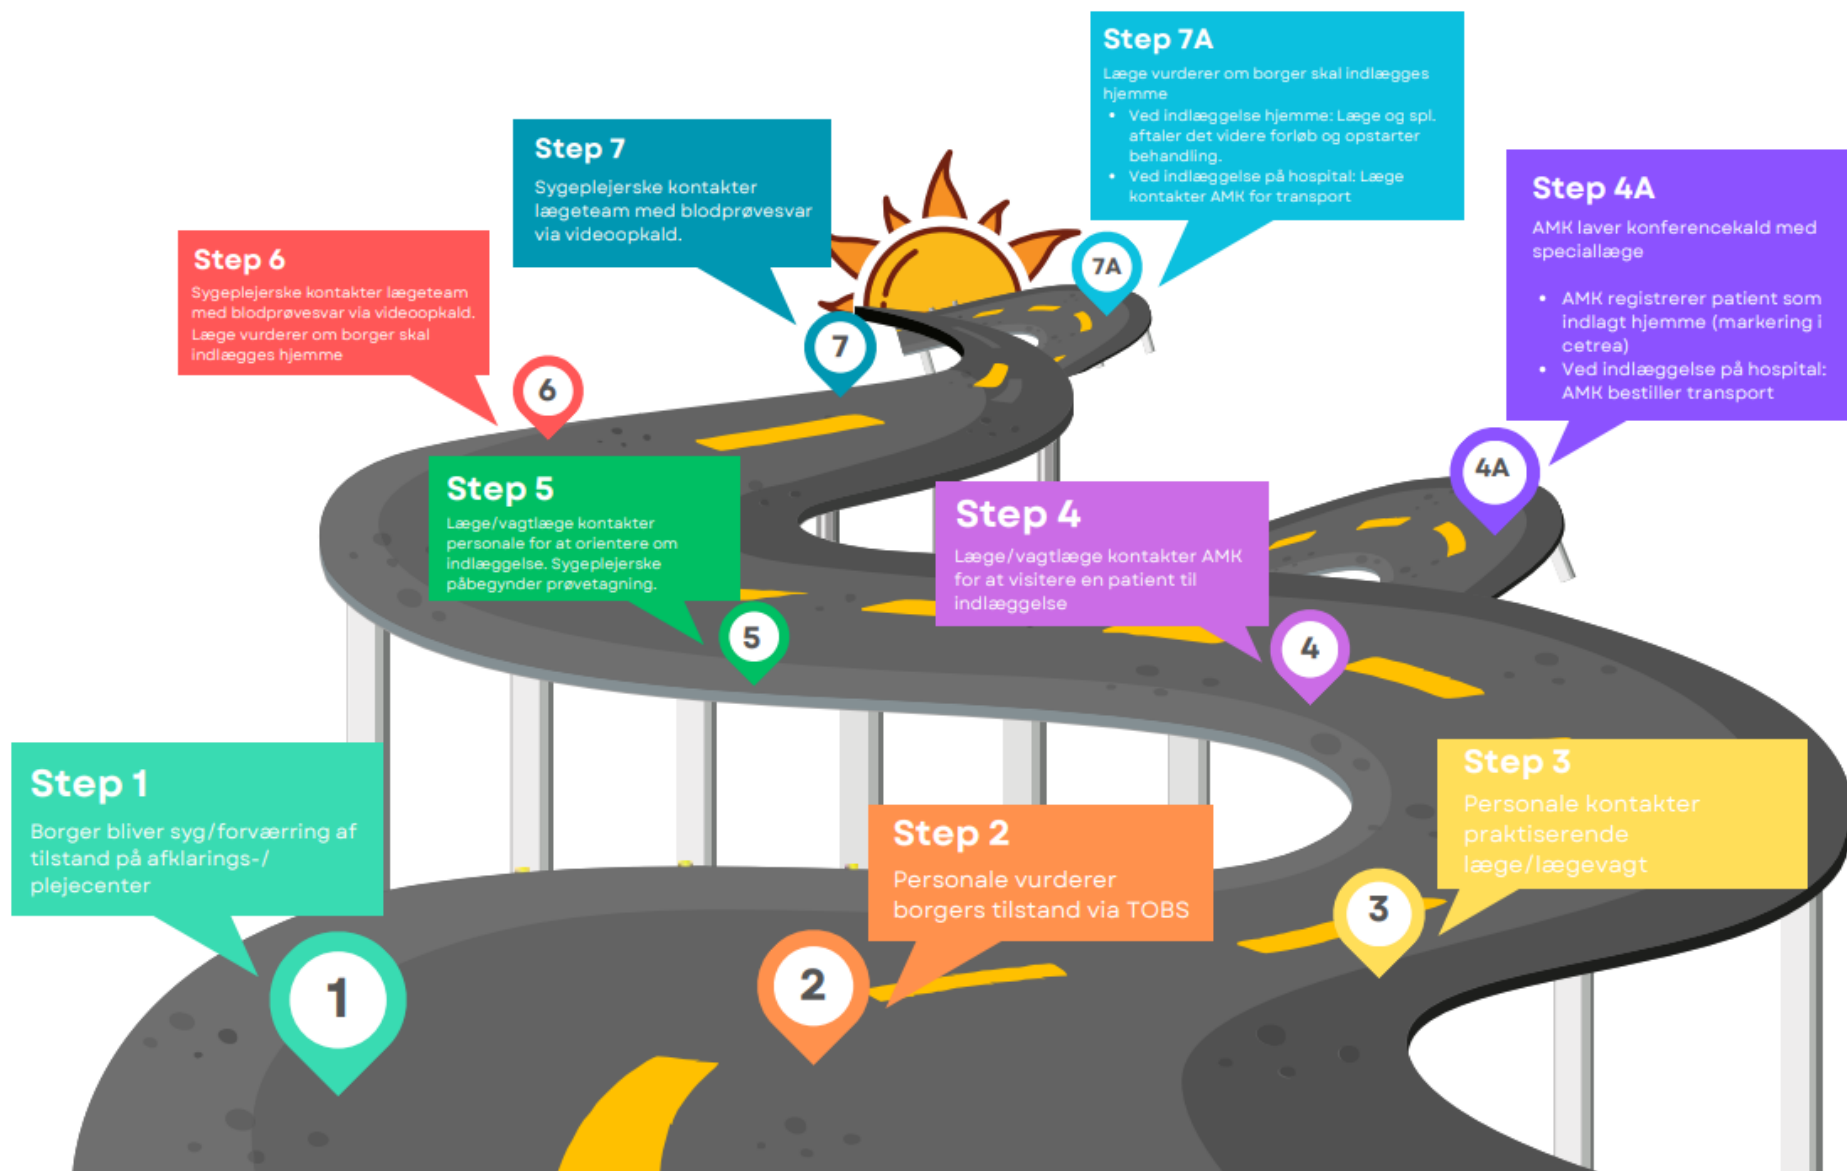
Step 7A
Læge vurderer om borger skal indlægges hjemme
- Ved indlæggelse hjemme: Læge og spl. aftaler det videre forløb og opstarter behandling.
- Ved indlæggelse på hospital: Læge kontakter AMK for transport

Step 7
Sygeplejerske kontakter lægeteam med blodprøvesvar via videoopkald.

Step 6
Sygeplejerske kontakter lægeteam med blodprøvesvar via videoopkald. Læge vurderer om borger skal indlægges hjemme

Step 4A
AMK laver konferencekald med speciallæge
- AMK registrerer patient som indlagt hjemme (markering i cetrea)
- Ved indlæggelse på hospital: AMK bestiller transport

7A

7

6

Step 5
Læge/vagtlæge kontakter personale for at orientere om indlæggelse. Sygeplejerske påbegynder prøvetagning.

4A

Step 4
Læge/vagtlæge kontakter AMK for at visitere en patient til indlæggelse

5

4

Step 1
Borger bliver syg/forværring af tilstand på afklarings-/plejecenter

Step 3
Personale kontakter praktiserende læge/lægevagt

Step 2
Personale vurderer borgers tilstand via TOBS

3

1

2